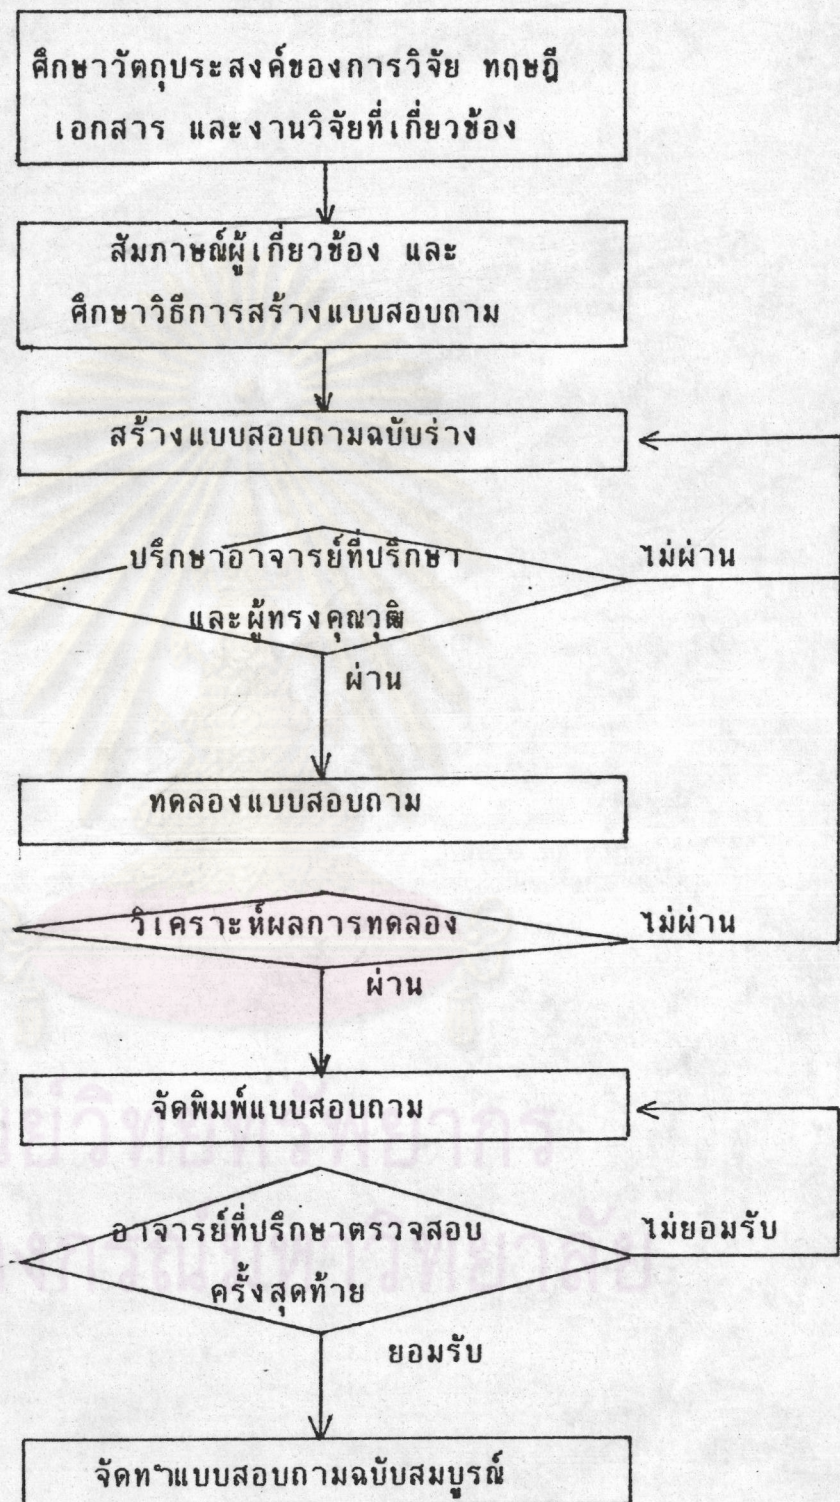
ศึกษาวัตถุประสงค์ของการวิจัย ทฤษฎี เอกสาร และงานวิจัยที่เกี่ยวข้อง

สัมภาษณ์ผู้เกี่ยวข้อง และ ศึกษาวิธีการสร้างแบบสอบถาม

สร้างแบบสอบถามฉบับร่าง

ปรึกษาอาจารย์ที่ปรึกษา และผู้ทรงคุณวุฒิ

ไม่ผ่าน

ผ่าน

ทดลองแบบสอบถาม

วิเคราะห์ผลการทดลอง

ไม่ผ่าน

ผ่าน

จัดพิมพ์แบบสอบถาม

อาจารย์ที่ปรึกษาตรวจสอบ ครั้งสุดท้าย

ไม่ยอมรับ

ยอมรับ

จัดทำแบบสอบถามฉบับสมบูรณ์

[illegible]วิทยทรัพยากร
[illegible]กรณ์มหาวิทยาลัย